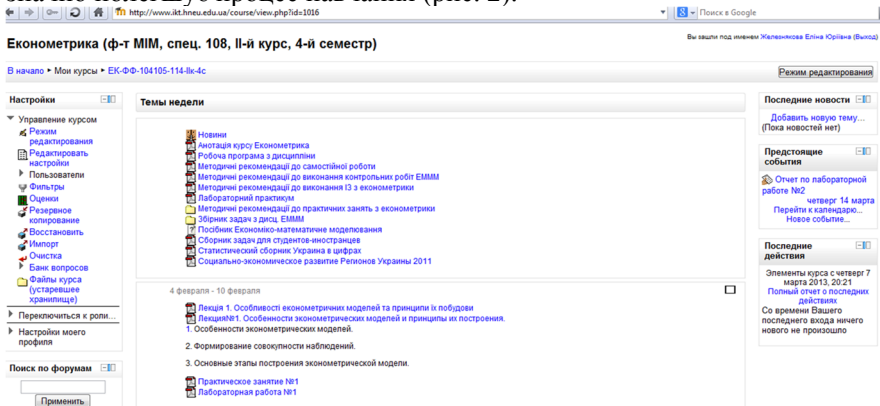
http://www.ikt.hneu.edu.ua/course/view.php?id=1016
Поиск в Google

Економетрика (ф-т МІМ, спец. 108, ІІ-й курс, 4-й семестр)

Вы зашли под именем Железнякова Еліна Юріївна (Выход)

В начало ▸ Мои курсы ▸ ЕК-ФФ-104105-114-Ік-4с

Режим редактирования

Настройки
Управление курсом
Режим редактирования
Редактировать настройки
Пользователи
Фильтры
Оценки
Резервное копирование
Восстановить
Импорт
Очистка
Банк вопросов
Файлы курса (устаревшее хранилище)
Переключиться к роли...
Настройки моего профиля

Поиск по форумам
Применить

Темы недели

Новини
Анотація курсу Економетрика
Робоча програма з дисципліни
Методичні рекомендації до самостійної роботи
Методичні рекомендації до виконання контрольних робіт ЕММ
Методичні рекомендації до виконання ІЗ з економетрики
Лабораторний практикум
Методичні рекомендації до практичних занять з економетрики
Збірник задач у дисц. ЕММ
Посібник Економіко-математичне моделювання
Сборник задач для студентов-иностранцев
Статистичний сборник Украина в цифрах
Социально-экономическое развитие Регионов Украины 2011

4 февраля - 10 февраля

Лекція 1. Особливості економетричних моделей та принципи їх побудови
Лекция№1. Особенности эконометрических моделей и принципы их построения.
1. Особенности эконометрических моделей.

2. Формирование совокупности наблюдений.

3. Основные этапы построения эконометрической модели.

Практическое занятие №1
Лабораторная работа №1

Последние новости
Добавить новую тему...
(Пока новостей нет)

Предстоящие события
Отчет по лабораторной работе №2
четверг 14 марта
Перейти к календарю...
Новое событие...

Последние действия
Элементы курса с четверг 7 марта 2013, 20:21
Полный отчет о последних действиях
Со времени Вашего последнего входа ничего нового не произошло